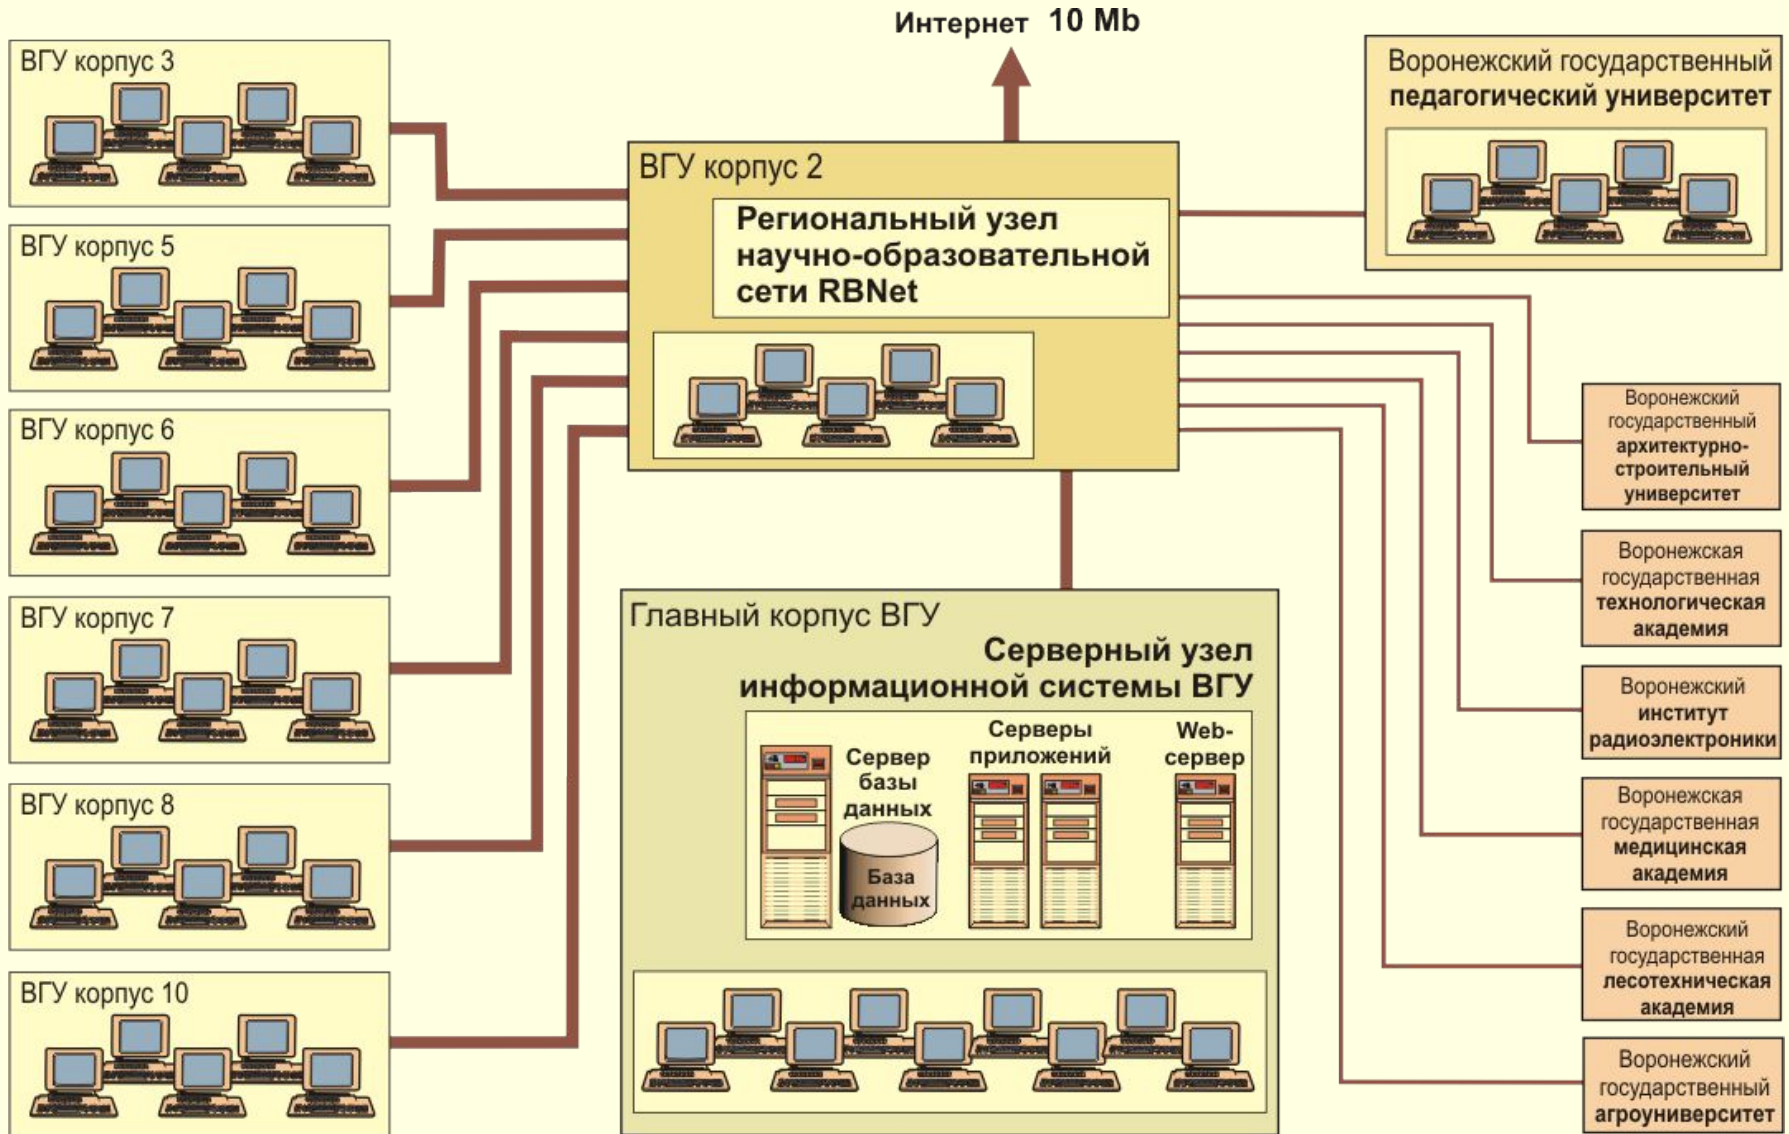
Интернет 10 Mb

ВГУ корпус 3

ВГУ корпус 5

ВГУ корпус 6

ВГУ корпус 7

ВГУ корпус 8

ВГУ корпус 10

ВГУ корпус 2

Региональный узел научно-образовательной сети RBNet

Воронежский государственный педагогический университет

Воронежский государственный архитектурно-строительный университет

Воронежская государственная технологическая академия

Воронежский институт радиоэлектроники

Воронежская государственная медицинская академия

Воронежский государственная лесотехническая академия

Воронежский государственный агроуниверситет

Главный корпус ВГУ

Серверный узел информационной системы ВГУ

Сервер базы данных

База данных

Серверы приложений

Web-сервер